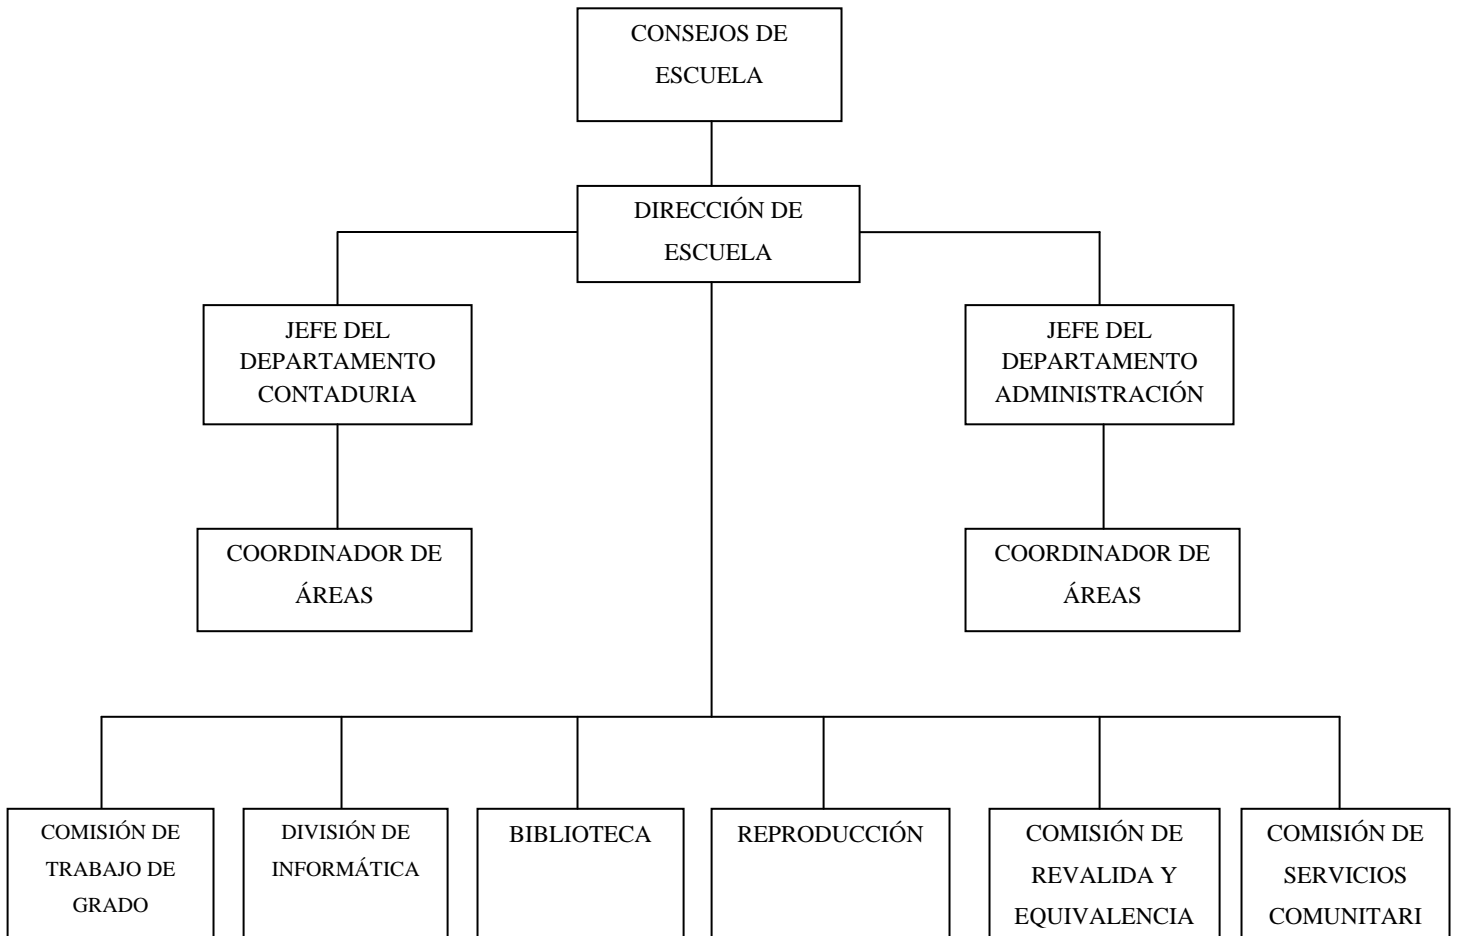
CONSEJOS DE ESCUELA

DIRECCIÓN DE ESCUELA

JEFE DEL DEPARTAMENTO CONTADURIA

JEFE DEL DEPARTAMENTO ADMINISTRACIÓN

COORDINADOR DE ÁREAS

COORDINADOR DE ÁREAS

COMISIÓN DE TRABAJO DE GRADO

DIVISIÓN DE INFORMÁTICA

BIBLIOTECA

REPRODUCCIÓN

COMISIÓN DE REVALIDA Y EQUIVALENCIA

COMISIÓN DE SERVICIOS COMUNITARI